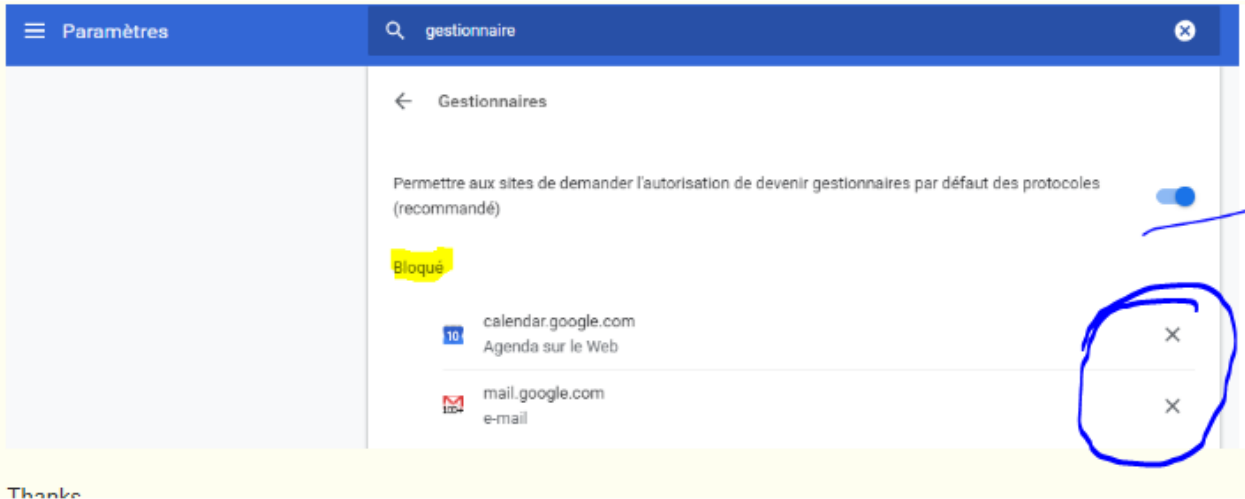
Paramètres

gestionnaire

Gestionnaires

Permettre aux sites de demander l'autorisation de devenir gestionnaires par défaut des protocoles (recommandé)

Bloqué

10
calendar.google.com
Agenda sur le Web

mail.google.com
e-mail

Thanks